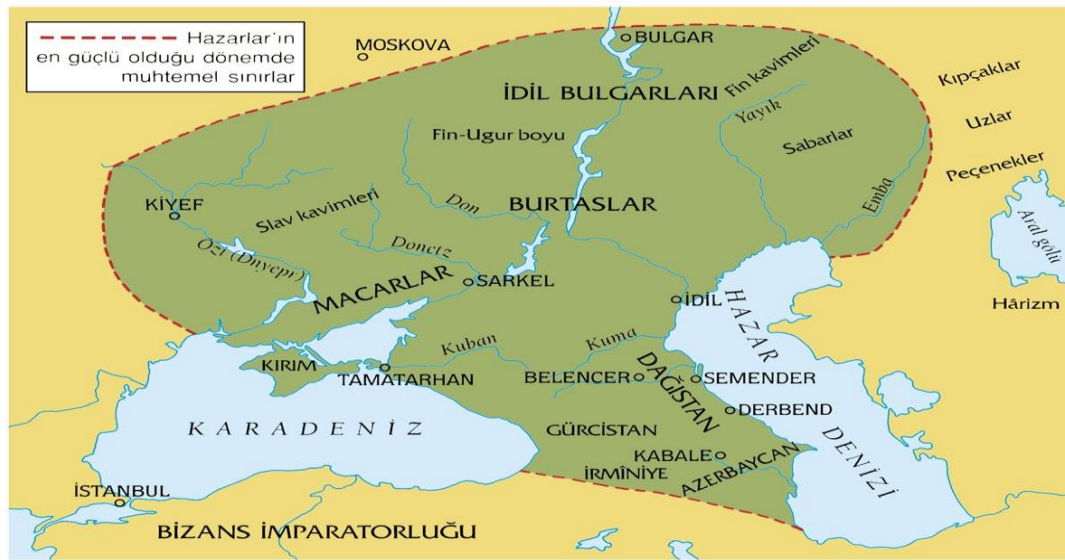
Hazarlar'ın en güçlü olduğu dönemde muhtemel sınırlar

MOSKOVA
BULGAR
İDİL BULGARLARI
Fin kavimleri
Kıpçaklar
Uzlar
Peçenekler
Yayık
Sabarlar
Fin-Ugur boyu
Emba
Aral gölü
KİYEF
Slav kavimleri
Don
BURTASLAR
Özi (Dnyepr)
Donetz
SARKEL
MACARLAR
İDİL
Hârizm
HAZAR DENİZİ
Kuban
Kuma
KIRIM
TAMATARHAN
BELENCER
DAĞISTAN
SEMENDER
DERBEND
KARADENİZ
GÜRCİSTAN
KABALE
İRMİNİYE
AZERBAYCAN
İSTANBUL
BİZANS İMPARATORLUĞU